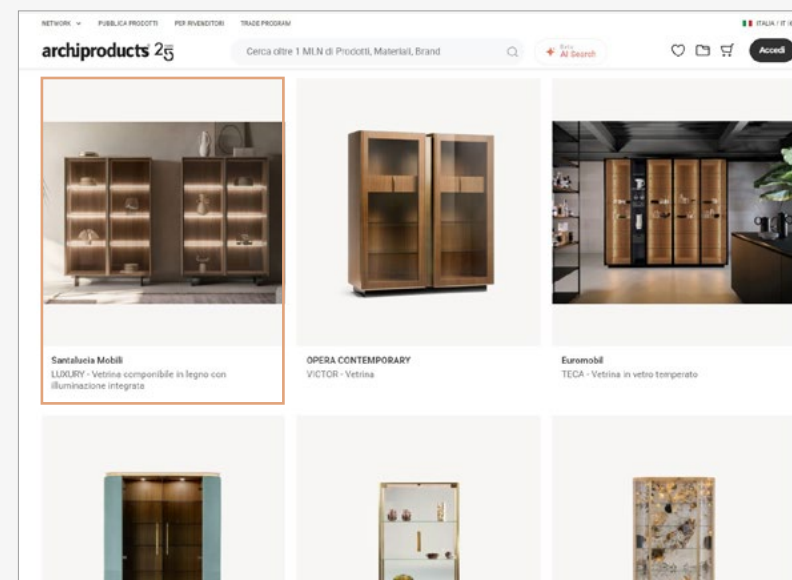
NETWORK PUBBLICA PRODOTTI PER RIVENDITORI TRADE PROGRAM

ITALIA / IT

archiproducts 25

Cerca oltre 1 MLN di Prodotti, Materiali, Brand

Beta AI Search

Accedi

Santalucia Mobili
LUXURY - Vetrina componibile in legno con illuminazione integrata

OPERA CONTEMPORARY
VICTOR - Vetrina

Euromobil
TECA - Vetrina in vetro temperato